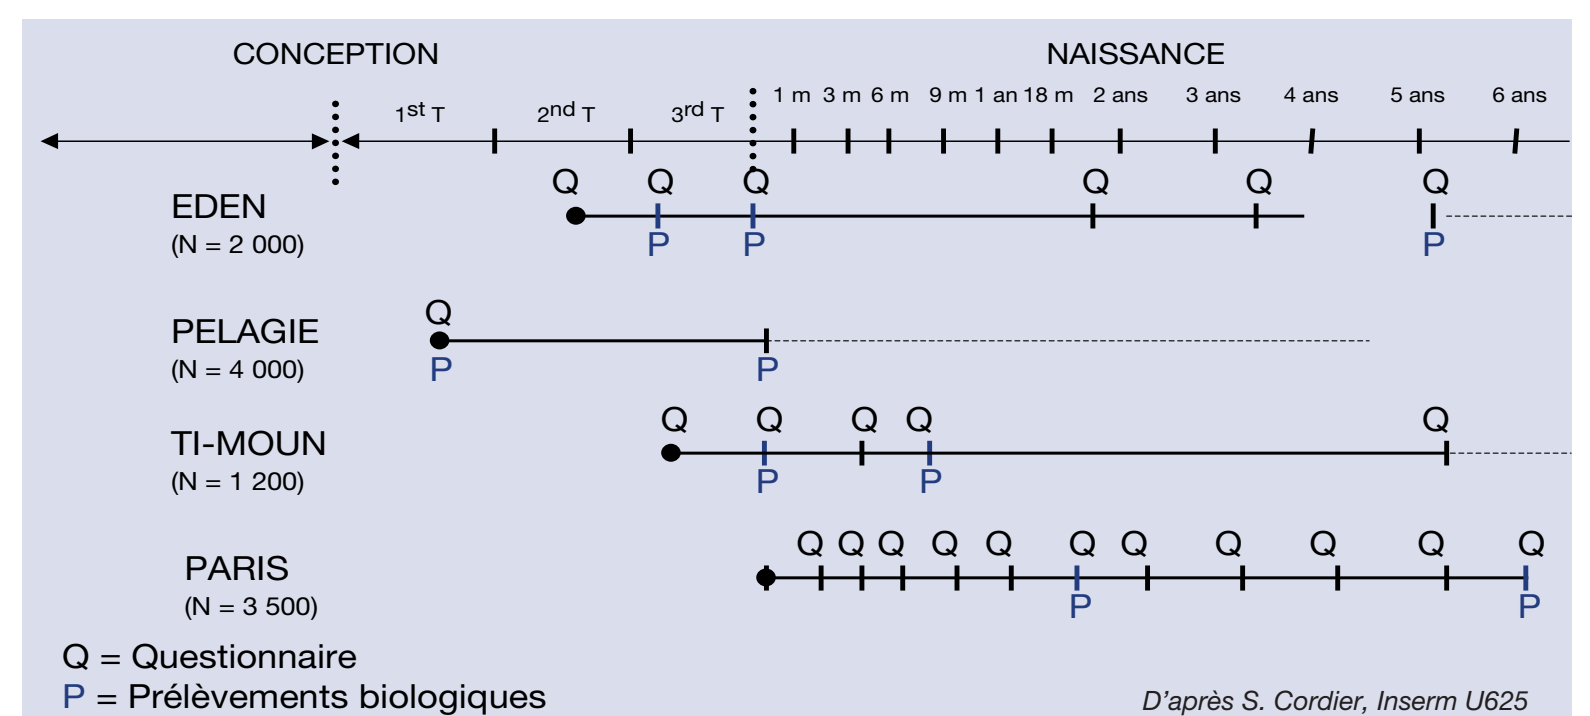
CONCEPTION

NAISSANCE

$1^{st}$ T $2^{nd}$ T $3^{rd}$ T 1 m 3 m 6 m 9 m 1 an 18 m 2 ans 3 ans 4 ans 5 ans 6 ans

EDEN
(N = 2 000)

Q Q Q Q Q Q
P P P

PELAGIE
(N = 4 000)

Q
P P

TI-MOUN
(N = 1 200)

Q Q Q Q Q
P P

PARIS
(N = 3 500)

Q Q Q Q Q Q Q Q Q Q Q
P P

Q = Questionnaire
P = Prélèvements biologiques

D'après S. Cordier, Inserm U625